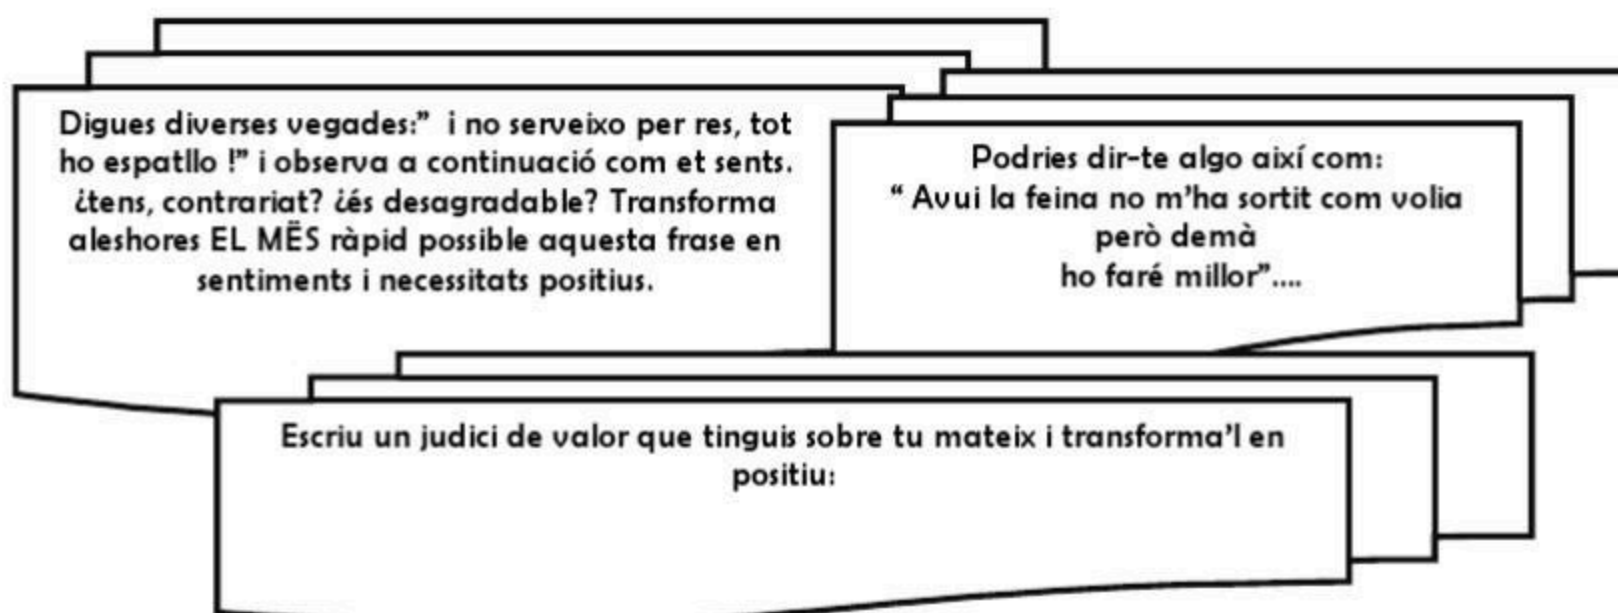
Digues diverses vegades:" i no serveixo per res, tot ho espatllo !" i observa a continuació com et sents. ¿tens, contrariat? ¿és desagradable? Transforma aleshores EL MËS ràpid possible aquesta frase en sentiments i necessitats positius.

Podries dir-te algo així com:
" Avui la feina no m'ha sortit com volia però demà
ho faré millor"....

Escriu un judici de valor que tinguis sobre tu mateix i transforma'l en positiu: